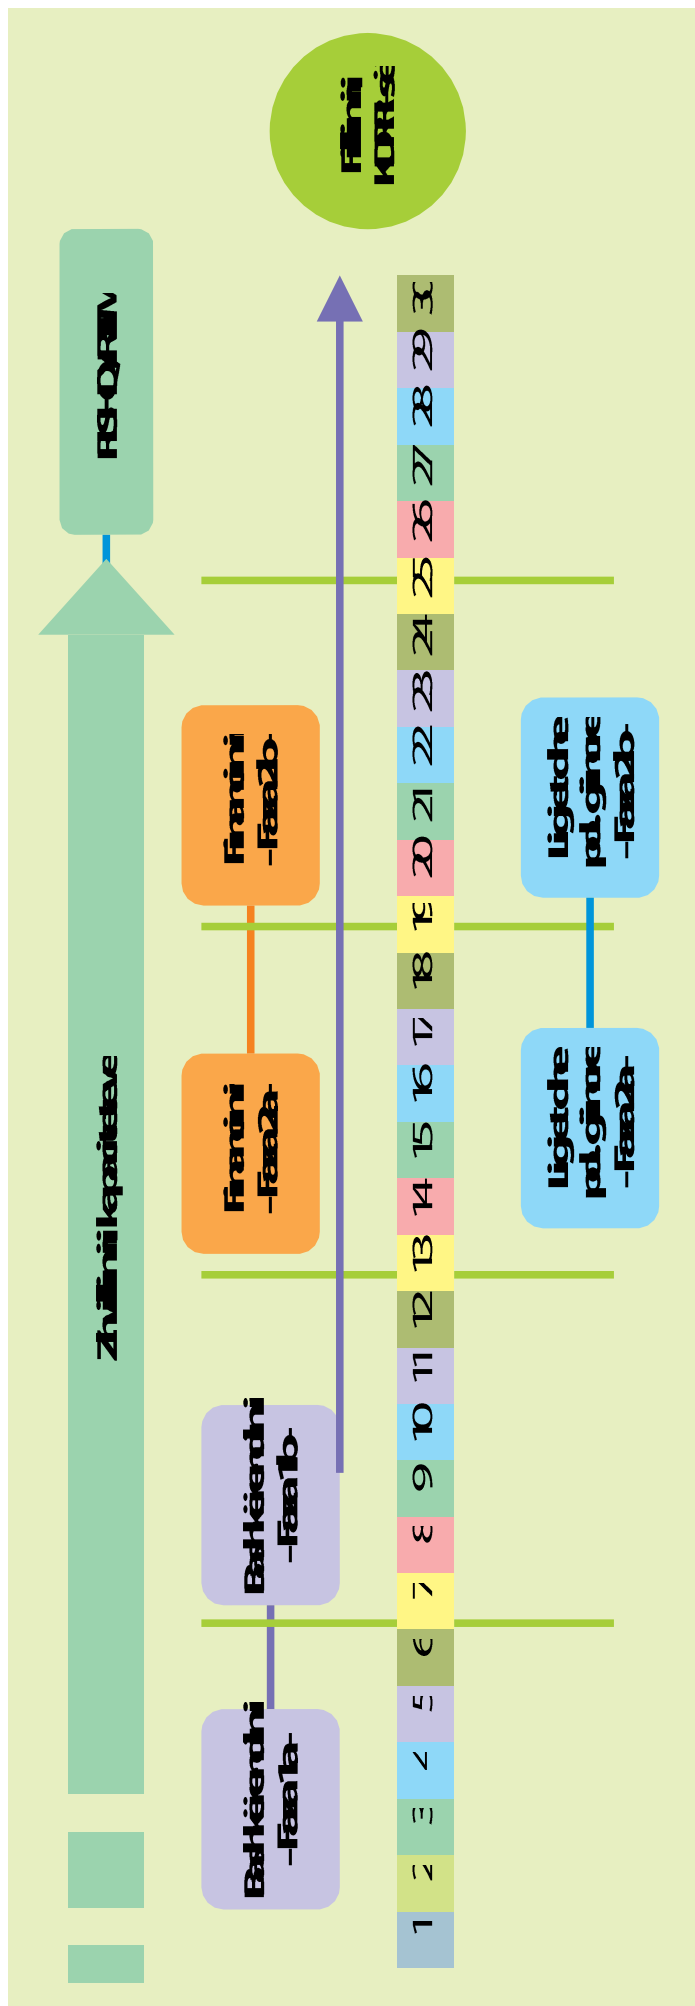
Finalni KOR-sé

FSC-QRV

Zv... (illegible)

Finančni - Faza 2b

Finančni - Faza 2a

Bolnišnični - Faza 1b

Bolnišnični - Faza 1a

Ligatche pol.grupe - Faza 2b

Ligatche pol.grupe - Faza 2a

1 2 3 4 5 6 7 8 9 10 11 12 13 14 15 16 17 18 19 20 21 22 23 24 25 26 27 28 29 30